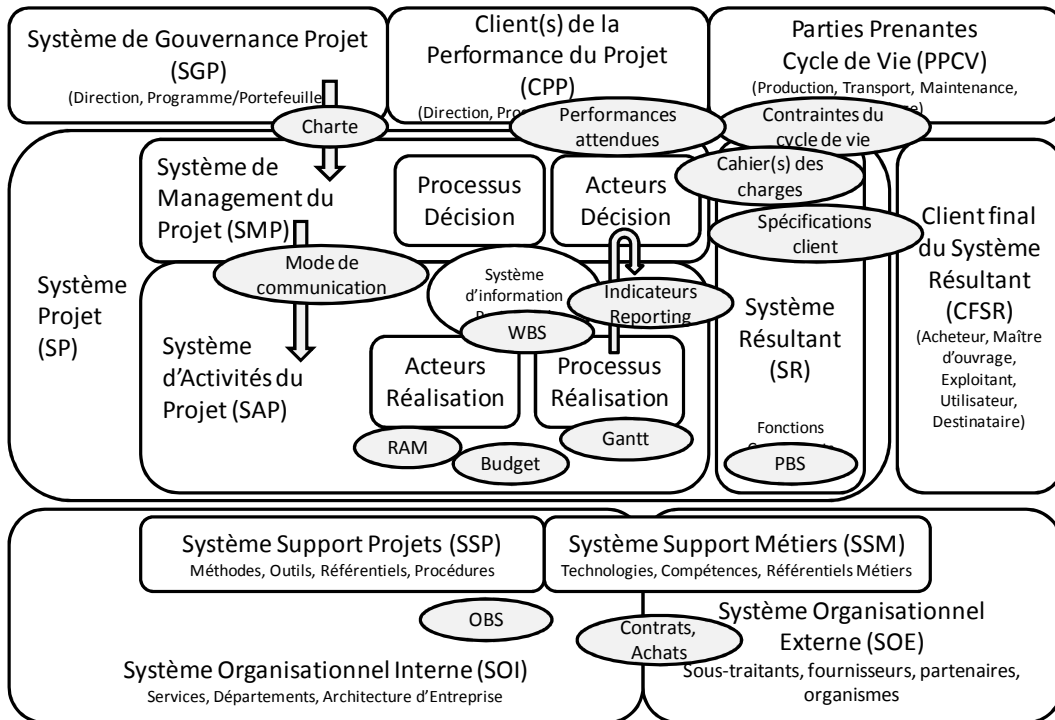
Système de Gouvernance Projet (SGP)
(Direction, Programme/Portefeuille

Client(s) de la Performance du Projet (CPP)
(Direction, Pro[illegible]

Parties Prenantes Cycle de Vie (PPCV)
(Production, Transport, Maintenance, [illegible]

Charte

Performances attendues

Contraintes du cycle de vie

Système de Management du Projet (SMP)

Processus Décision

Acteurs Décision

Cahier(s) des charges

Spécifications client

Client final du Système Résultant (CFSR)
(Acheteur, Maître d'ouvrage, Exploitant, Utilisateur, Destinataire)

Système Projet (SP)

Mode de communication

Système d'information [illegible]

Indicateurs Reporting

WBS

Système Résultant (SR)

Système d'Activités du Projet (SAP)

Acteurs Réalisation

Processus Réalisation

Fonctions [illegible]

RAM

Budget

Gantt

PBS

Système Support Projets (SSP)
Méthodes, Outils, Référentiels, Procédures

Système Support Métiers (SSM)
Technologies, Compétences, Référentiels Métiers

OBS

Contrats, Achats

Système Organisationnel Externe (SOE)
Sous-traitants, fournisseurs, partenaires, organismes

Système Organisationnel Interne (SOI)
Services, Départements, Architecture d'Entreprise